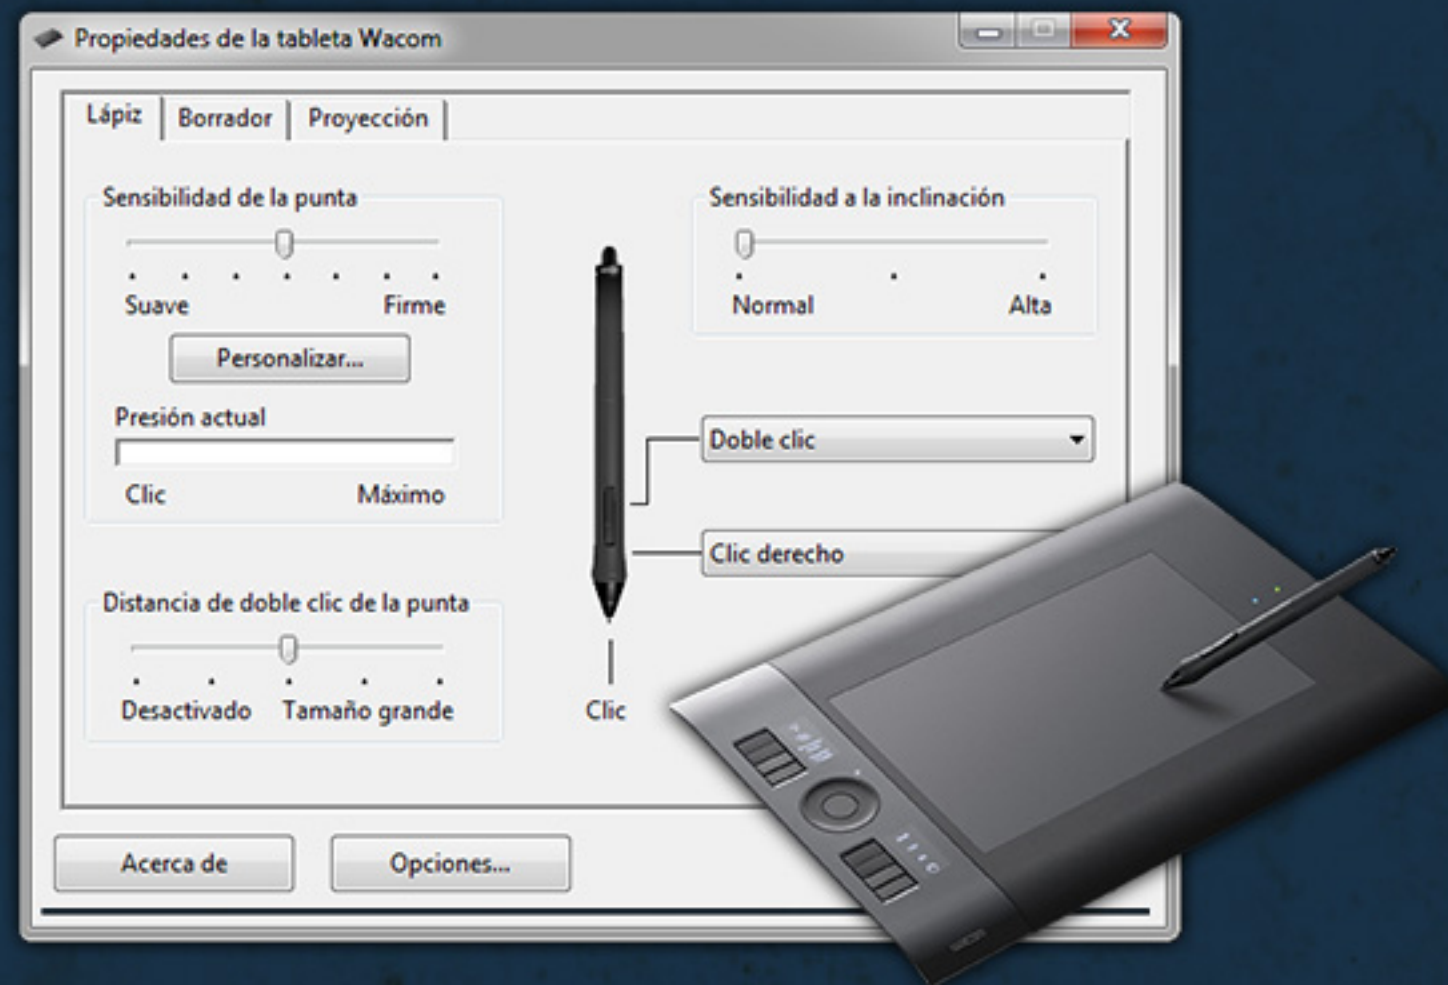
Propiedades de la tableta Wacom

Lápiz | Borrador | Proyección

Sensibilidad de la punta

Suave Firme

Personalizar...

Presión actual

Clic Máximo

Distancia de doble clic de la punta

Desactivado Tamaño grande

Sensibilidad a la inclinación

Normal Alta

Doble clic

Clic derecho

Clic

Acerca de

Opciones...